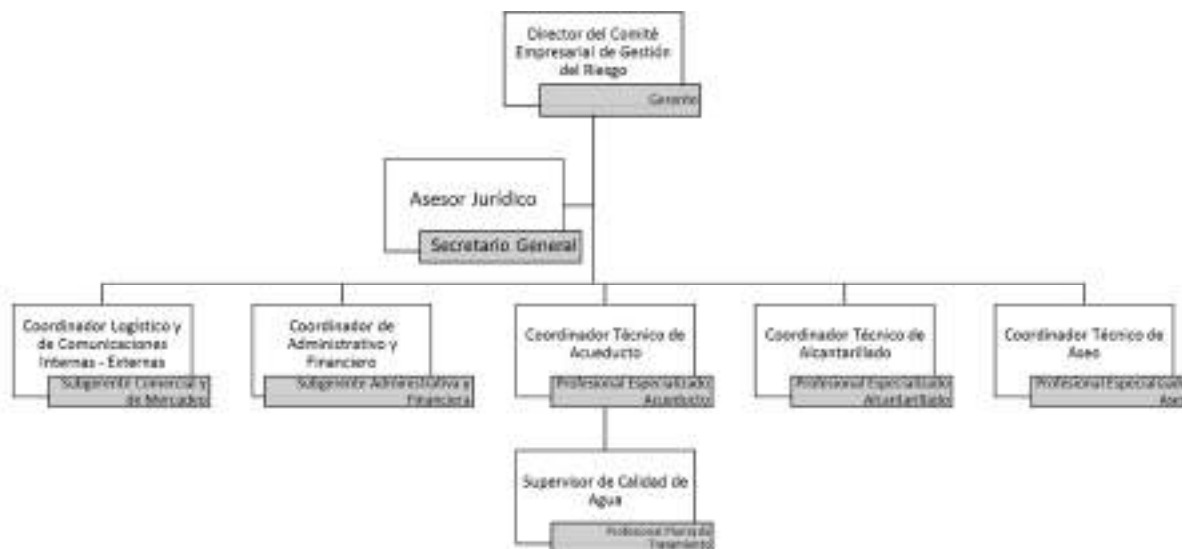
Director del Comité Empresarial de Gestión del Riesgo

Gerente

Asesor Jurídico

Secretario General

Coordinador Logístico y de Comunicaciones Internas - Externas

Subgerente Comercial y de Mercadeo

Coordinador de Administrativo y Financiero

Subgerente Administrativa y Financiera

Coordinador Técnico de Acueducto

Profesional Especializado Acueducto

Coordinador Técnico de Alcantarillado

Profesional Especializado Alcantarillado

Coordinador Técnico de Aseo

Profesional Especializado Aseo

Supervisor de Calidad de Agua

Profesional Planta de Tratamiento